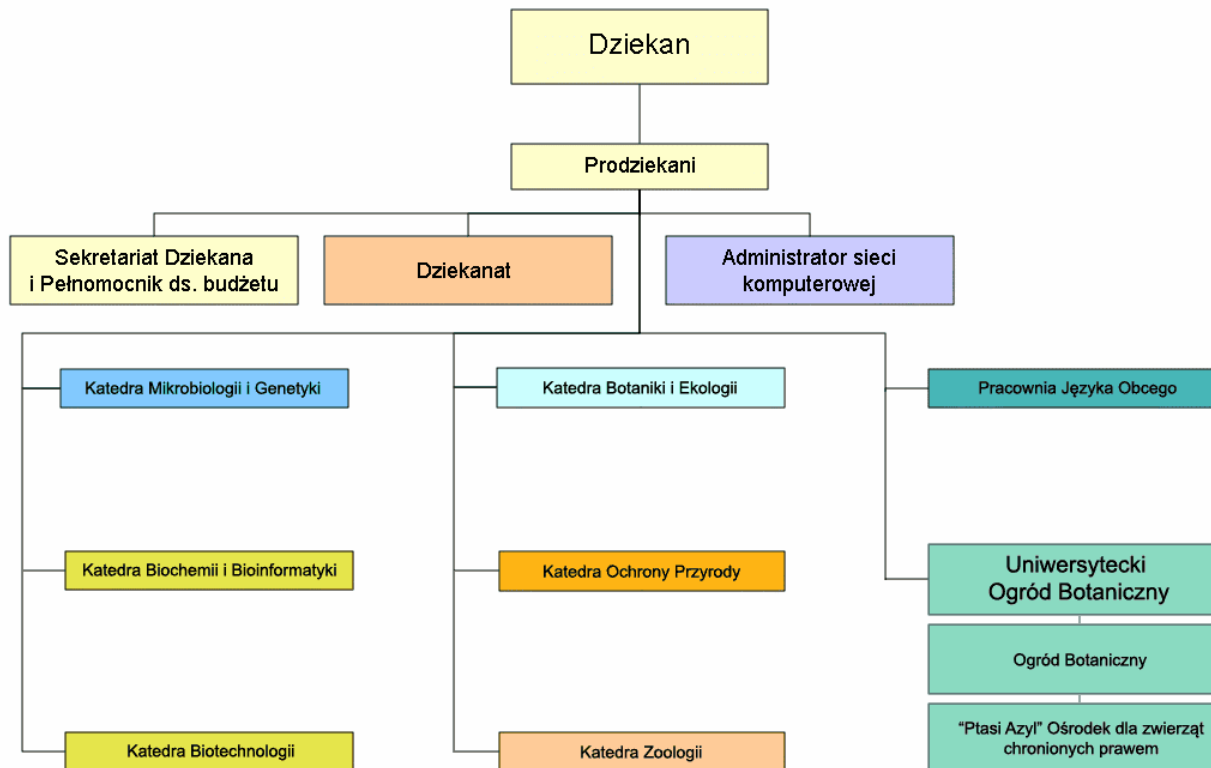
Dziekan

Prodziekani

Sekretariat Dziekana i Pełnomocnik ds. budżetu

Dziekanat

Administrator sieci komputerowej

Katedra Mikrobiologii i Genetyki

Katedra Biochemii i Bioinformatyki

Katedra Biotechnologii

Katedra Botaniki i Ekologii

Katedra Ochrony Przyrody

Katedra Zoologii

Pracownia Języka Obcego

Uniwersytecki Ogród Botaniczny

Ogród Botaniczny

"Ptasi Azyl" Ośrodek dla zwierząt chronionych prawem